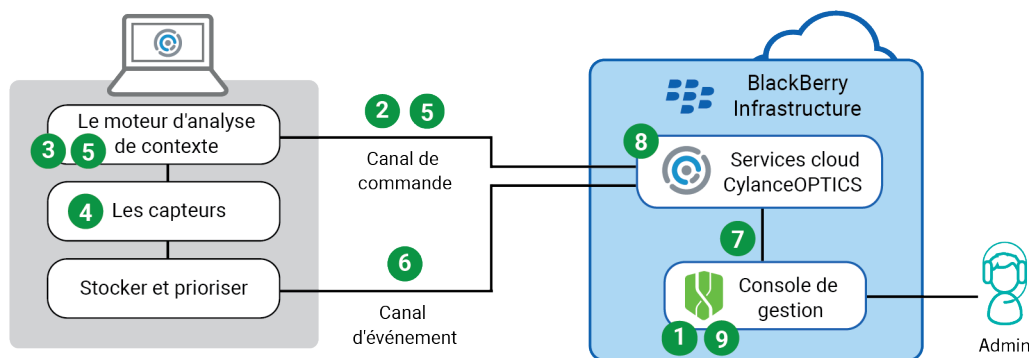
Le moteur d'analyse de contexte

3 5

4 Les capteurs

Stocker et prioriser

2 5

Canal de commande

6

Canal d'événement

BlackBerry Infrastructure

8 Services cloud CylanceOPTICS

7

Console de gestion

1 9

Admin